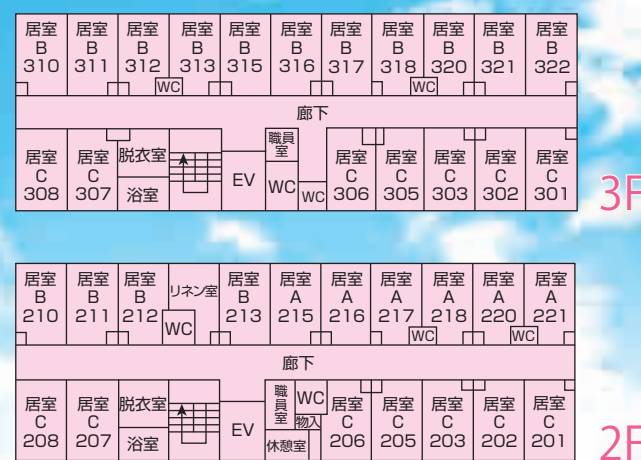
居室 B 310 | 居室 B 311 | 居室 B 312 | 居室 B 313 | 居室 B 315 | 居室 B 316 | 居室 B 317 | 居室 B 318 | 居室 B 320 | 居室 B 321 | 居室 B 322

WC WC

廊下

居室 C 308 | 居室 C 307 | 脱衣室 | 浴室 | EV | 職員室 | WC | WC | 居室 C 306 | 居室 C 305 | 居室 C 303 | 居室 C 302 | 居室 C 301

3F

居室 B 210 | 居室 B 211 | 居室 B 212 | リネン室 | WC | 居室 B 213 | 居室 A 215 | 居室 A 216 | 居室 A 217 | 居室 A 218 | 居室 A 220 | 居室 A 221

WC WC

廊下

居室 C 208 | 居室 C 207 | 脱衣室 | 浴室 | EV | 職員室 | WC | 物入 | 休憩室 | 居室 C 206 | 居室 C 205 | 居室 C 203 | 居室 C 202 | 居室 C 201

2F